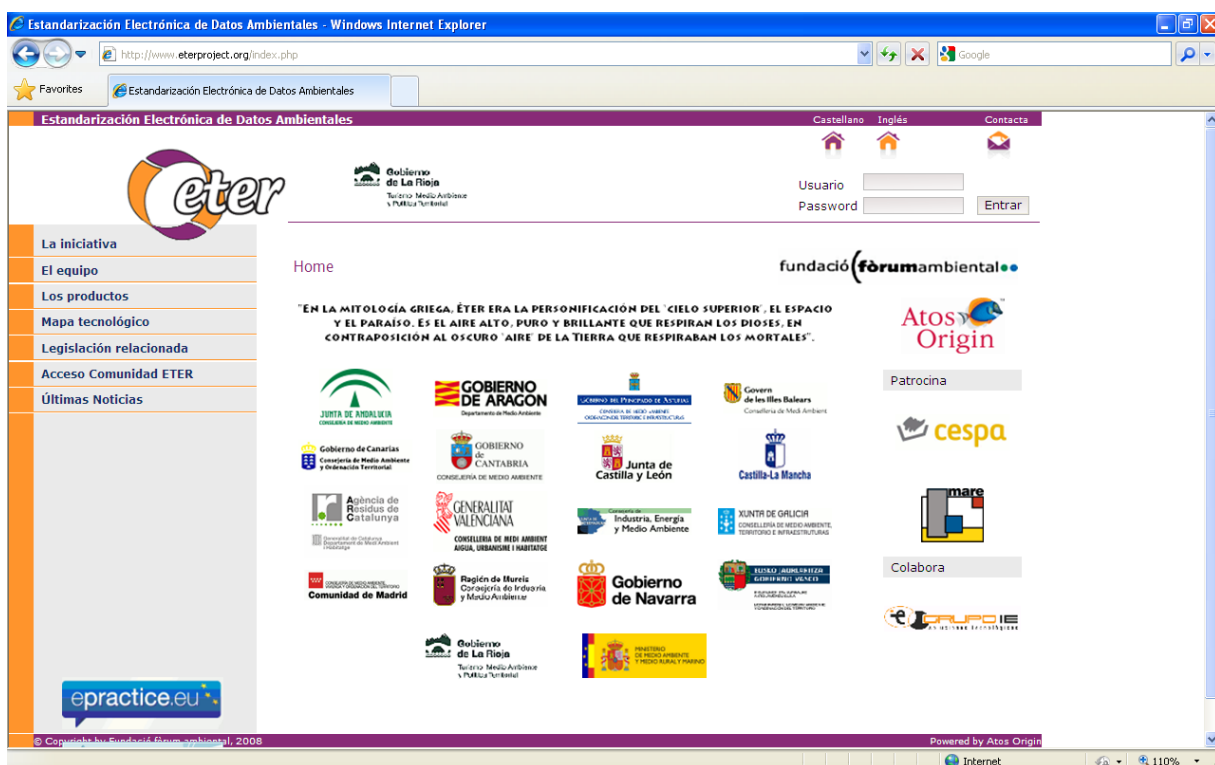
Estandarización Electrónica de Datos Ambientales - Windows Internet Explorer

http://www.eterproject.org/index.php

Google

Favorites

Estandarización Electrónica de Datos Ambientales

Estandarización Electrónica de Datos Ambientales

Castellano Inglés Contacta

eter

Gobierno de La Rioja
Turismo, Medio Ambiente y Política Territorial

Usuario
Password
Entrar

La iniciativa
El equipo
Los productos
Mapa tecnológico
Legislación relacionada
Acceso Comunidad ETER
Últimas Noticias

Home

fundació fòrumambiental

"En la mitología griega, Éter era la personificación del 'cielo superior', el espacio y el paraíso. Es el aire alto, puro y brillante que respiran los dioses, en contraposición al oscuro 'aire' de la tierra que respiraban los mortales".

Atos Origin

Patrocina

cespa

mare

Colabora

GRUPO IE

JUNTA DE ANDALUCIA
CONSEJERIA DE MEDIO AMBIENTE

GOBIERNO DE ARAGON
Departamento de Medio Ambiente

Gobierno del Principado de Asturias
CONSEJERIA DE MEDIO AMBIENTE, ORDENACIÓN DEL TERRITORIO E INFRAESTRUCTURAS

Govern de les Illes Balears
Conselleria de Medi Ambient

Gobierno de Canarias
Consejería de Medio Ambiente y Ordenación Territorial

GOBIERNO de CANTABRIA
CONSEJERIA DE MEDIO AMBIENTE

Junta de Castilla y León

Castilla-La Mancha

Agència de Residus de Catalunya
Generalitat de Catalunya
Departament de Medi Ambient i Habitatge

GENERALITAT VALENCIANA
CONSELLERIA DE MEDI AMBIENT AIGUA, URBANISME I HABITATGE

Consejería de Industria, Energía y Medio Ambiente

XUNTA DE GALICIA
CONSELLERÍA DE MEDIO AMBIENTE, TERRITORIO E INFRAESTRUTURAS

CONSEJERÍA DE MEDIO AMBIENTE, VIVIENDA Y ORDENACIÓN DEL TERRITORIO
Comunidad de Madrid

Región de Murcia
Consejería de Industria y Medio Ambiente

Gobierno de Navarra

EUSKO JAURLARITZA
GOBIERNO VASCO

Gobierno de La Rioja
Turismo, Medio Ambiente y Política Territorial

MINISTERIO DE MEDIO AMBIENTE Y MEDIO RURAL Y MARINO

epractice.eu

© Copyright by Fundació fòrum ambiental, 2008

Powered by Atos Origin

Internet
110%